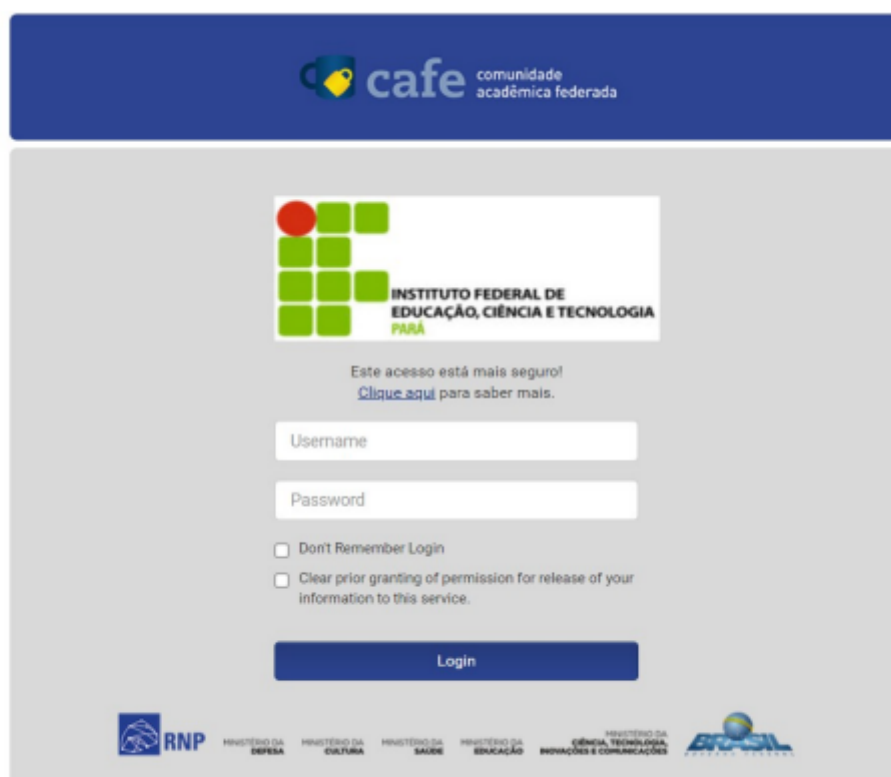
cafe comunidade acadêmica federada

INSTITUTO FEDERAL DE EDUCAÇÃO, CIÊNCIA E TECNOLOGIA
PARÁ

Este acesso está mais seguro!
Clique aqui para saber mais.

Username

Password

Don't Remember Login

Clear prior granting of permission for release of your information to this service.

Login

RNP MINISTÉRIO DA DEFESA MINISTÉRIO DA CULTURA MINISTÉRIO DA SAÚDE MINISTÉRIO DA EDUCAÇÃO MINISTÉRIO DA CIÊNCIA, TECNOLOGIA, INOVAÇÕES E COMUNICAÇÕES BRASIL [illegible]